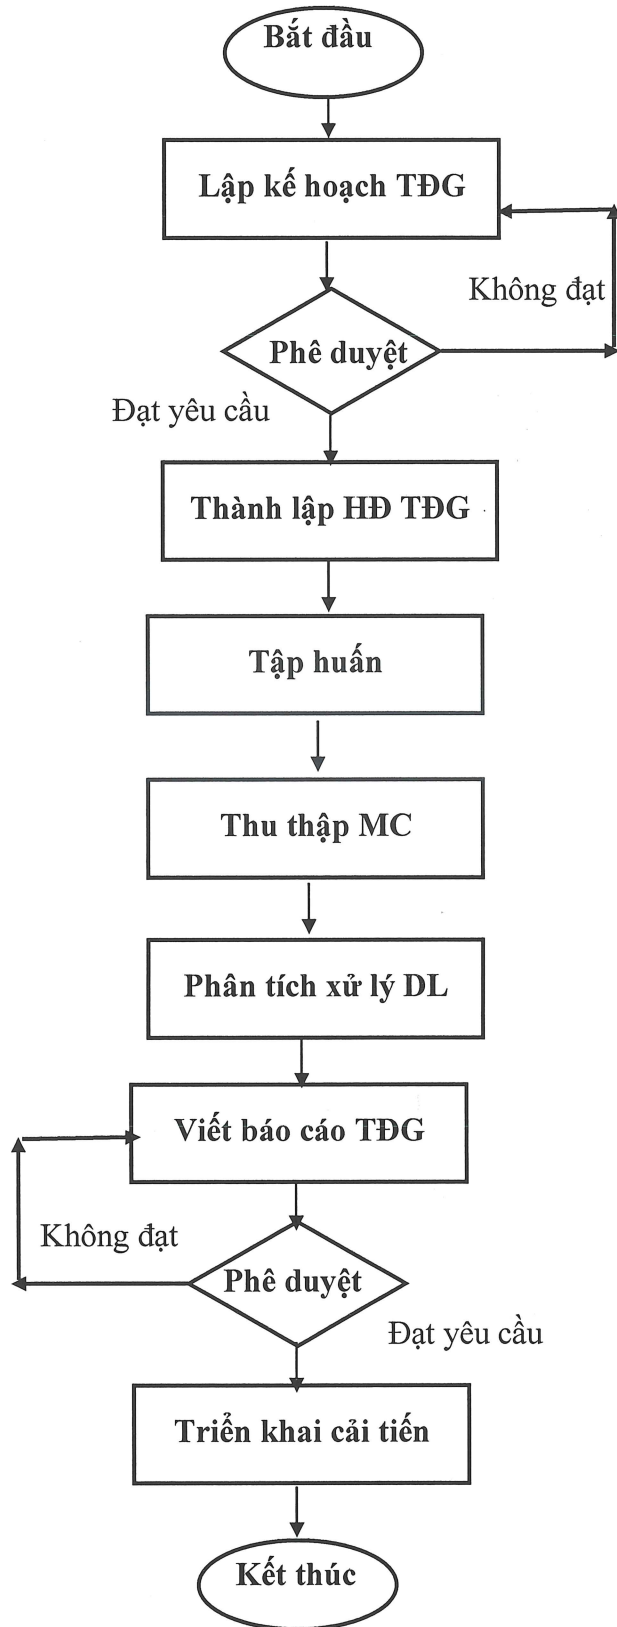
Bắt đầu

Lập kế hoạch TĐG

Không đạt

Phê duyệt

Đạt yêu cầu

Thành lập HĐ TĐG

Tập huấn

Thu thập MC

Phân tích xử lý DL

Viết báo cáo TĐG

Không đạt

Phê duyệt

Đạt yêu cầu

Triển khai cải tiến

Kết thúc